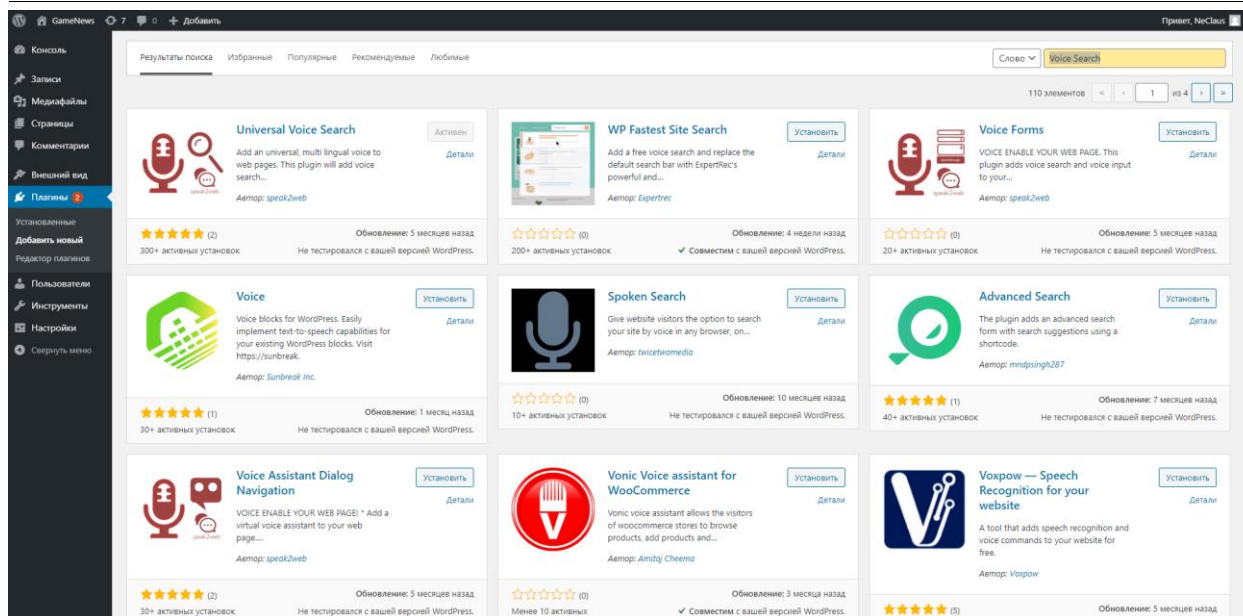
GameNews 7 0 + Добавить
Привет, NeClaus

Консоль
Записи
Медиафайлы
Страницы
Комментарии
Внешний вид
Плагины 2
Установленные
Добавить новый
Редактор плагинов
Пользователи
Инструменты
Настройки
Свернуть меню

Результаты поиска Избранные Популярные Рекомендуемые Любимые

Слово Voice Search

110 элементов « ‹ 1 из 4 › »

Universal Voice Search
Активен
Детали
Add an universal, multi lingual voice to web pages. This plugin will add voice search...
Автор: speak2web
(2)
300+ активных установок
Обновление: 5 месяцев назад
Не тестировался с вашей версией WordPress.

WP Fastest Site Search
Установить
Детали
Add a free voice search and replace the default search bar with ExpertRec's powerful and...
Автор: Expertrec
(0)
200+ активных установок
Обновление: 4 недели назад
✓ Совместим с вашей версией WordPress.

Voice Forms
Установить
Детали
VOICE ENABLE YOUR WEB PAGE. This plugin adds voice search and voice input to your...
Автор: speak2web
(0)
20+ активных установок
Обновление: 5 месяцев назад
Не тестировался с вашей версией WordPress.

Voice
Установить
Детали
Voice blocks for WordPress. Easily implement text-to-speech capabilities for your existing WordPress blocks. Visit https://sunbreak.
Автор: Sunbreak Inc.
(1)
30+ активных установок
Обновление: 1 месяц назад
Не тестировался с вашей версией WordPress.

Spoken Search
Установить
Детали
Give website visitors the option to search your site by voice in any browser, on...
Автор: twicetwomedia
(0)
10+ активных установок
Обновление: 10 месяцев назад
Не тестировался с вашей версией WordPress.

Advanced Search
Установить
Детали
The plugin adds an advanced search form with search suggestions using a shortcode.
Автор: mndpsingh287
(1)
40+ активных установок
Обновление: 7 месяцев назад
Не тестировался с вашей версией WordPress.

Voice Assistant Dialog Navigation
Установить
Детали
VOICE ENABLE YOUR WEB PAGE! * Add a virtual voice assistant to your web page...
Автор: speak2web
(2)
30+ активных установок
Обновление: 5 месяцев назад
Не тестировался с вашей версией WordPress.

Vonic Voice assistant for WooCommerce
Установить
Детали
Vonic voice assistant allows the visitors of woocommerce stores to browse products, add products and...
Автор: Amitoj Cheema
(0)
Менее 10 активных
Обновление: 3 месяца назад
✓ Совместим с вашей версией WordPress.

Voxpow — Speech Recognition for your website
Установить
Детали
A tool that adds speech recognition and voice commands to your website for free.
Автор: Voxpow
(5)
Обновление: 5 месяцев назад